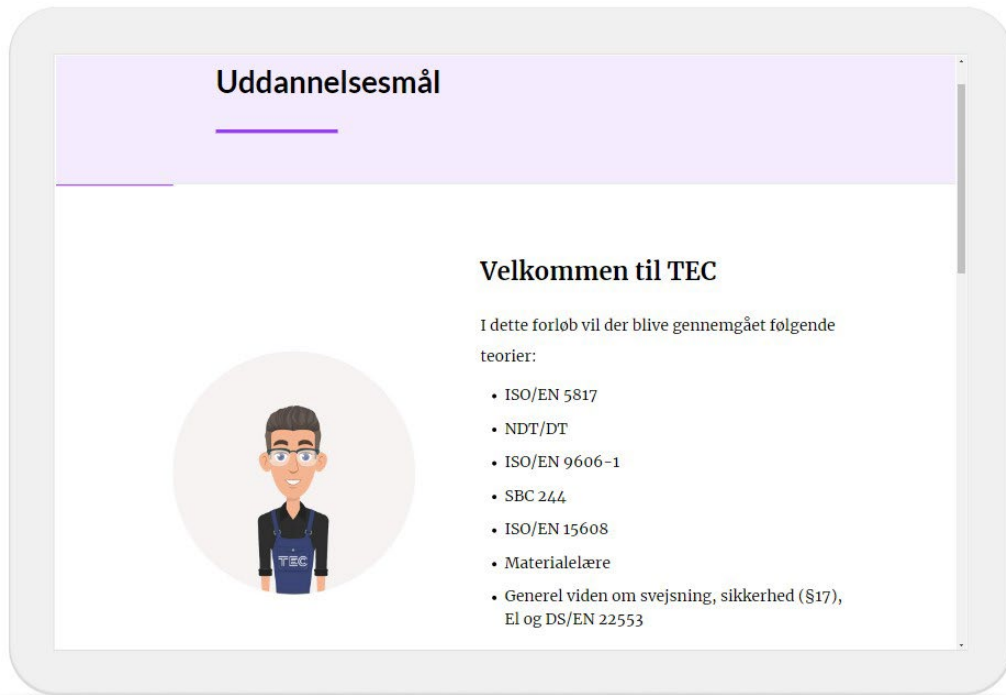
Uddannelsesmål

TEC

Velkommen til TEC

I dette forløb vil der blive gennemgået følgende teorier:

- ISO/EN 5817
- NDT/DT
- ISO/EN 9606-1
- SBC 244
- ISO/EN 15608
- Materialelære
- Generel viden om svejsning, sikkerhed (§17), El og DS/EN 22553